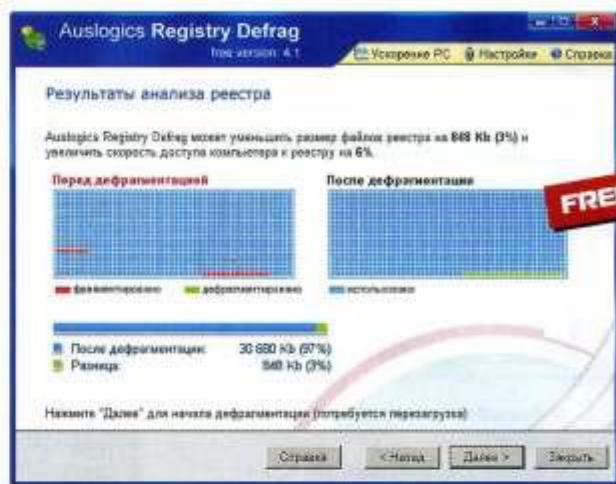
Auslogics Registry Defrag
free version 4.1
Ускорение PC | Настройки | Справка

Результаты анализа реестра

Auslogics Registry Defrag может уменьшить размер файлов реестра на 848 Kb (3%) и увеличить скорость доступа компьютера к реестру на 6%.

Перед дефрагментацией
После дефрагментации

FREE

фрагментировано
дефрагментировано
использовано

После дефрагментации: 30 680 Kb (97%)
Разница: 848 Kb (3%)

Нажмите "Далее" для начала дефрагментации (потребуется перезагрузка)

Справка | < Назад | Далее > | Закрыть